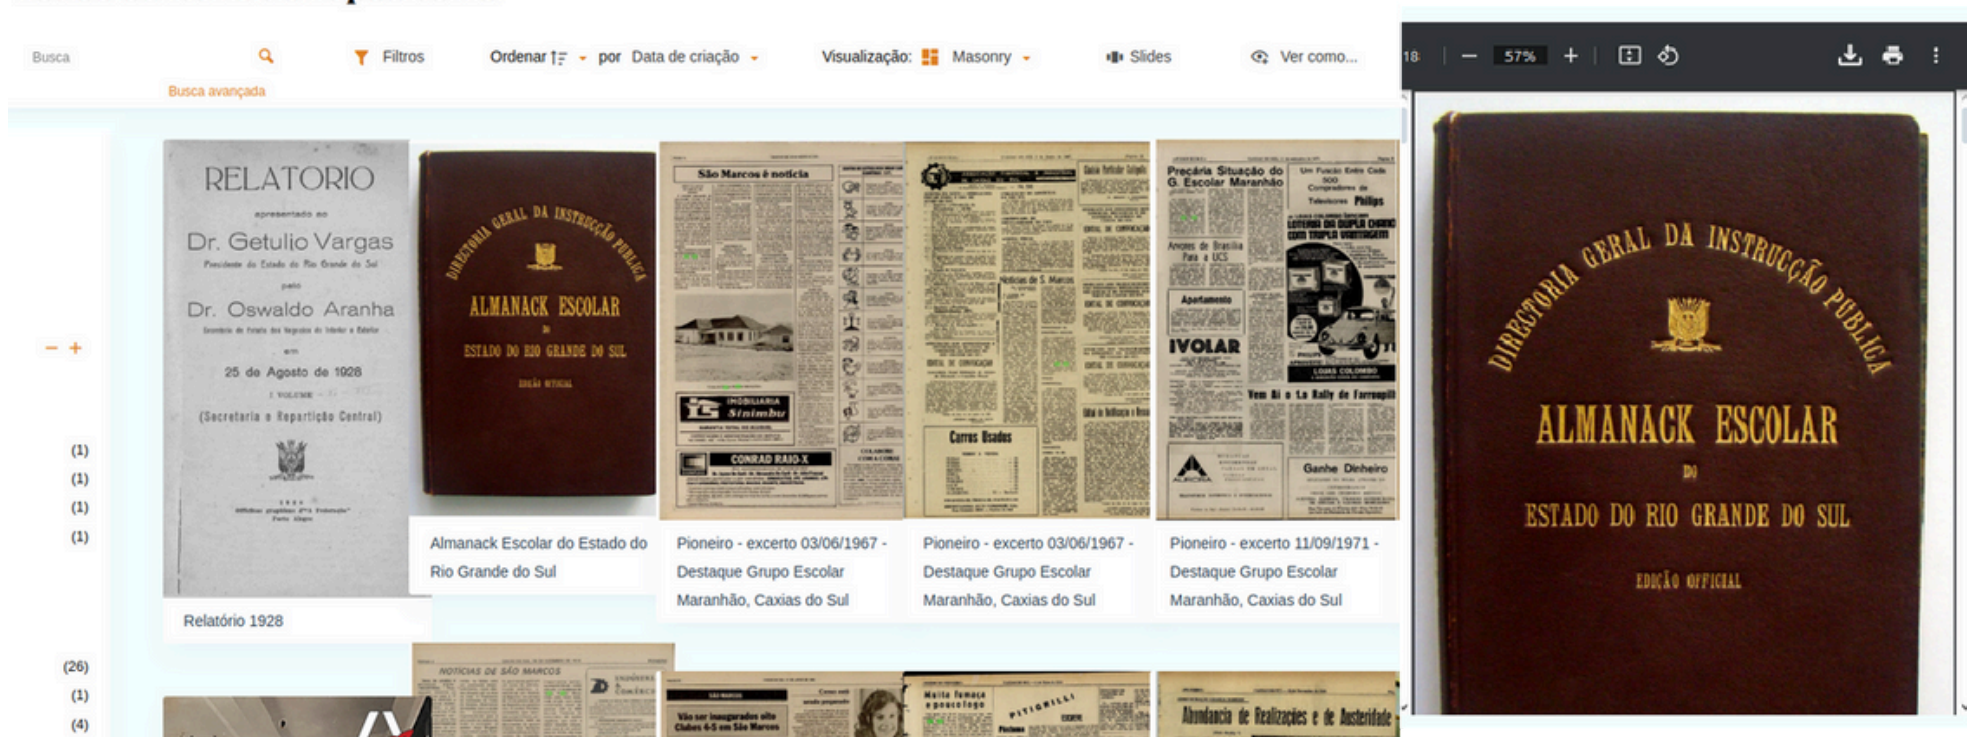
Busca
Busca avançada
Filtros
Ordenar
por Data de criação
Visualização: Masonry
Slides
Ver como...

18 — 57% +

− +

(1)
(1)
(1)
(1)

(26)
(1)
(4)

RELATORIO
apresentado ao
Dr. Getulio Vargas
Presidente do Estado do Rio Grande do Sul
pelo
Dr. Oswaldo Aranha
Secretario de Estado dos Negocios do Interior e Exterior
em
25 de Agosto de 1928
I VOLUME
(Secretaria e Repartição Central)

Relatório 1928

DIRECTORIA GERAL DA INSTRUCÇÃO PUBLICA
ALMANACK ESCOLAR
DO
ESTADO DO RIO GRANDE DO SUL
EDIÇÃO OFFICIAL

Almanack Escolar do Estado do Rio Grande do Sul

São Marcos é notícia
CONRAD RAIO-X
Pioneiro - excerto 03/06/1967 - Destaque Grupo Escolar Maranhão, Caxias do Sul

Carros Usados
Pioneiro - excerto 03/06/1967 - Destaque Grupo Escolar Maranhão, Caxias do Sul

Precária Situação do G. Escolar Maranhão
Philips
IVOLAR
Ganhe Dinheiro
Pioneiro - excerto 11/09/1971 - Destaque Grupo Escolar Maranhão, Caxias do Sul

NOTICIAS DE SÃO MARCOS
Abundancia de Realizações e de Austeridade

DIRECTORIA GERAL DA INSTRUCÇÃO PUBLICA
ALMANACK ESCOLAR
DO
ESTADO DO RIO GRANDE DO SUL
EDIÇÃO OFFICIAL